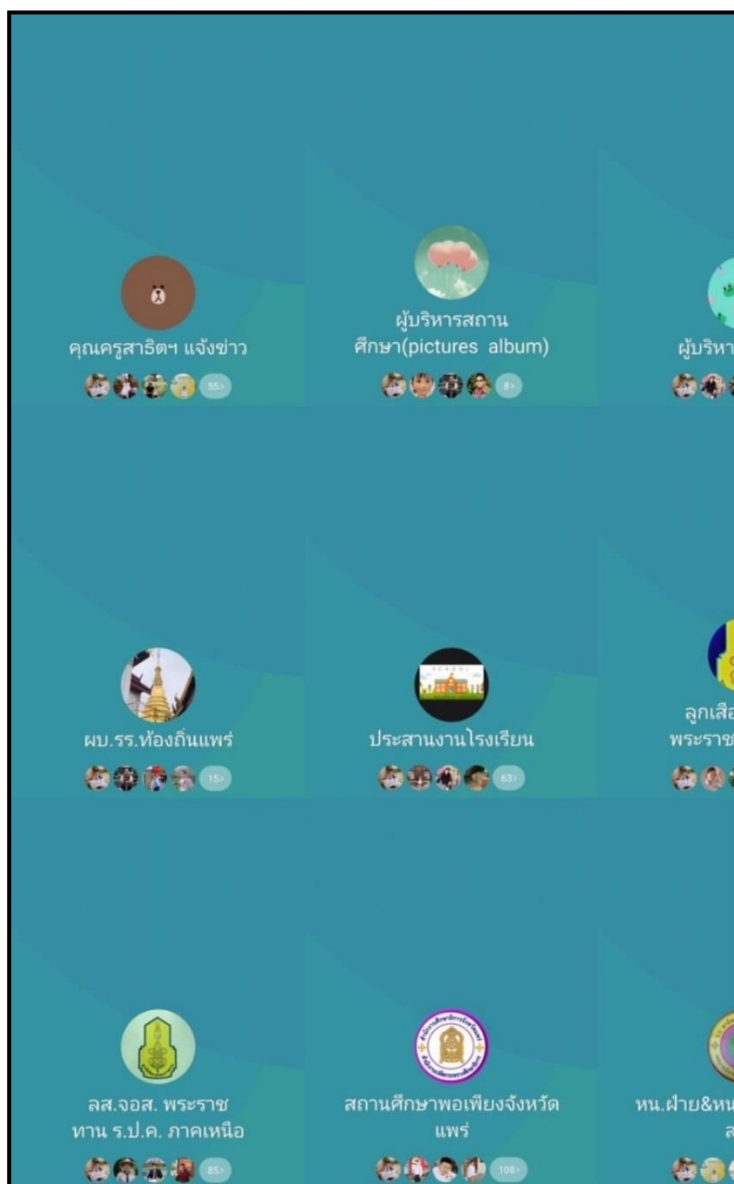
คุณครูสาธิตฯ แจ้งข่าว
55›

ผู้บริหารสถานศึกษา(pictures album)
8›

ผู้บริหา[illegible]

ผบ.รร.ท้องถิ่นแพร่
15›

ประสานงานโรงเรียน
63›

ลูกเสือ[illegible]
พระราช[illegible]

ลส.จอส. พระราชทาน ร.ป.ค. ภาคเหนือ
85›

สถานศึกษาพอเพียงจังหวัดแพร่
106›

หน.ฝ่าย&หน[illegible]
ล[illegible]